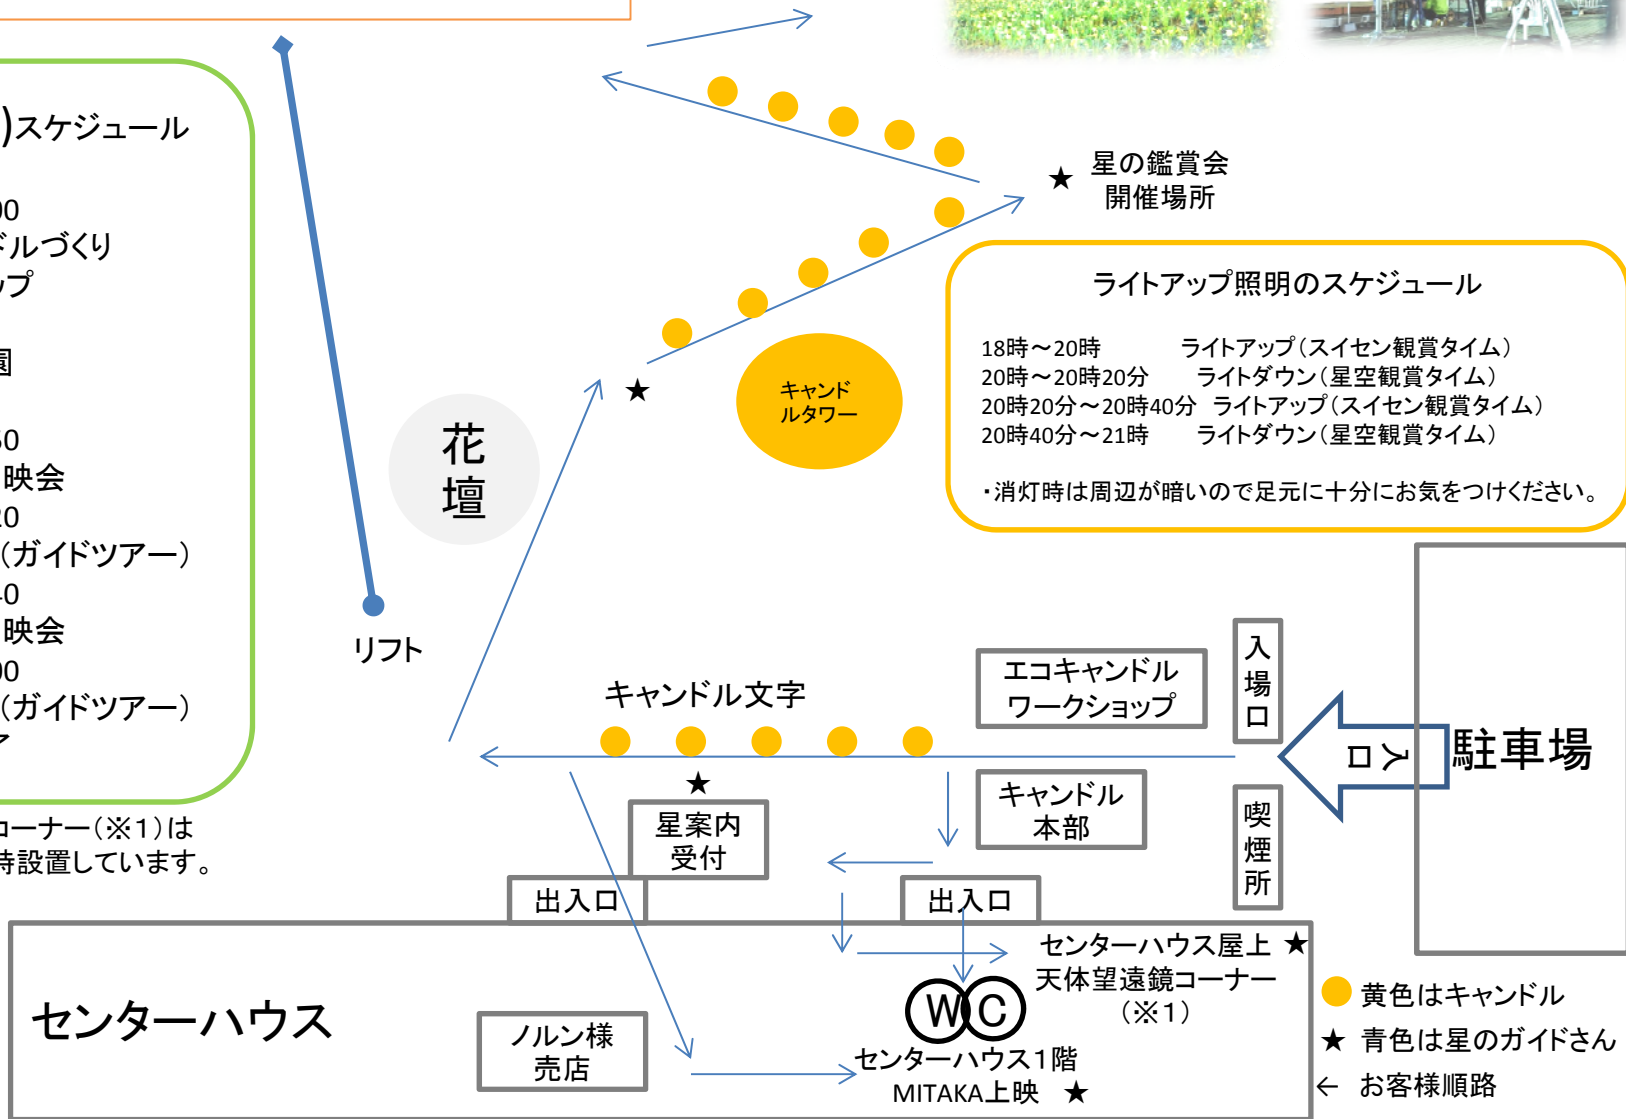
)スケジュール

00
ドルづくり
ップ

園

50
映会
20
(ガイドツアー)
40
映会
00
(ガイドツアー)
ア

コーナー(※1)は
時設置しています。

リフト

花壇

★ 星の鑑賞会
開催場所

★

キャンドルタワー

ライトアップ照明のスケジュール

18時～20時　ライトアップ(スイセン観賞タイム)
20時～20時20分　ライトダウン(星空観賞タイム)
20時20分～20時40分　ライトアップ(スイセン観賞タイム)
20時40分～21時　ライトダウン(星空観賞タイム)

・消灯時は周辺が暗いので足元に十分にお気をつけください。

キャンドル文字

エコキャンドル
ワークショップ

入場口

入口

駐車場

★

星案内
受付

キャンドル
本部

喫煙所

出入口

出入口

センターハウス

センターハウス屋上 ★
天体望遠鏡コーナー
(※1)

WC

ノルン様
売店

センターハウス1階
MITAKA上映 ★

黄色はキャンドル
★ 青色は星のガイドさん
← お客様順路